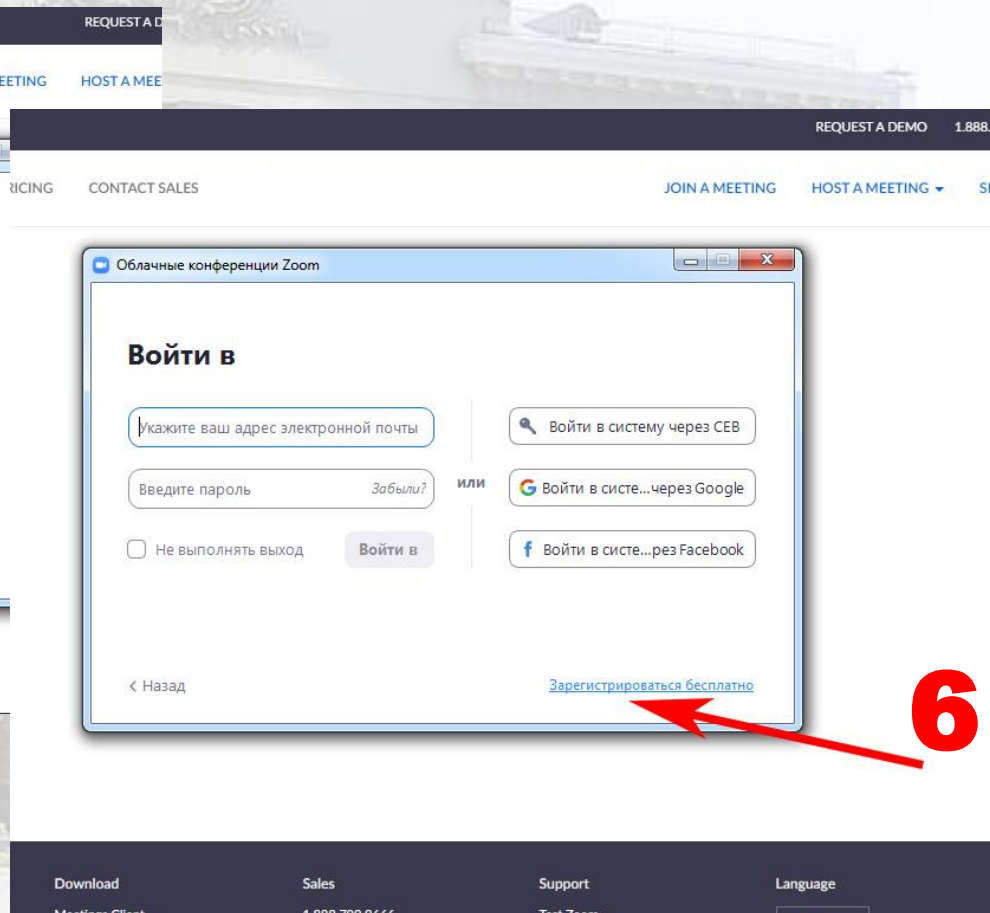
REQUEST A D

EETING HOST A MEE

REQUEST A DEMO 1.888.

RICING CONTACT SALES

JOIN A MEETING HOST A MEETING SI

Облачные конференции Zoom

Войти в

Укажите ваш адрес электронной почты

Введите пароль Забыли?

Не выполнять выход

Войти в

или

Войти в систему через СЕВ

Войти в систе...через Google

Войти в систе...рез Facebook

< Назад

Зарегистрироваться бесплатно

6

Download

Sales

Support

Language

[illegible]

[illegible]

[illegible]